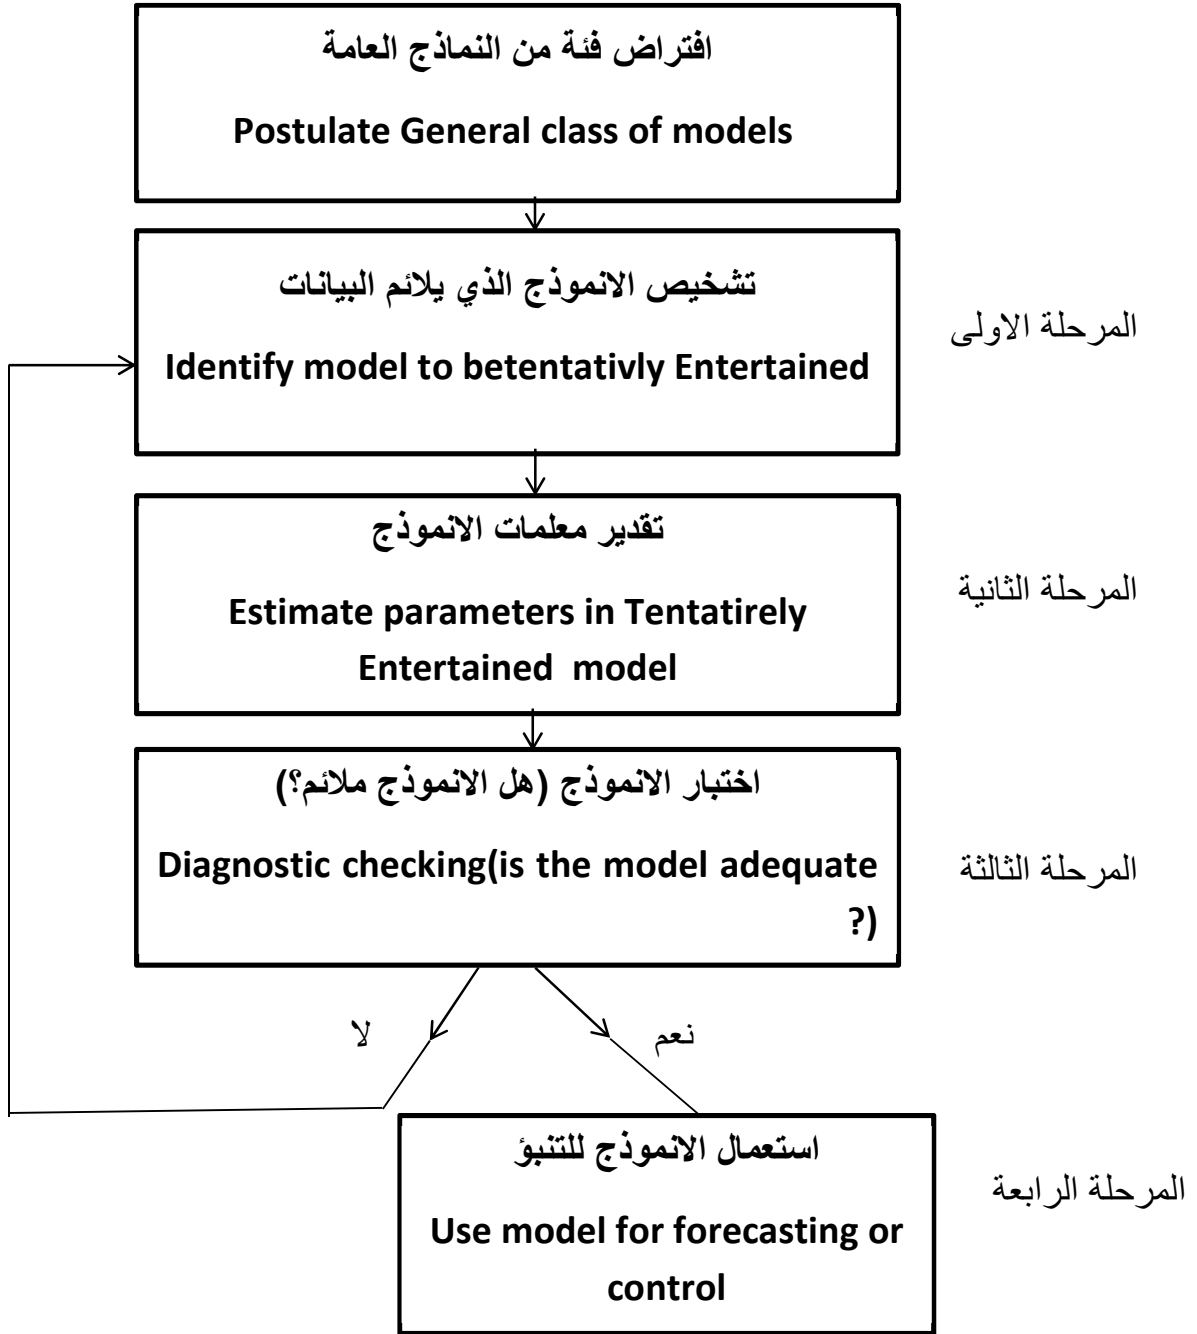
افتراض فئة من النماذج العامة

Postulate General class of models

تشخيص الانموذج الذي يلائم البيانات

Identify model to betentativly Entertained

المرحلة الاولى

تقدير معلمات الانموذج

Estimate parameters in Tentatirely Entertained model

المرحلة الثانية

اختبار الانموذج (هل الانموذج ملائم؟)

Diagnostic checking(is the model adequate (?

المرحلة الثالثة

لا

نعم

استعمال الانموذج للتنبؤ

Use model for forecasting or control

المرحلة الرابعة